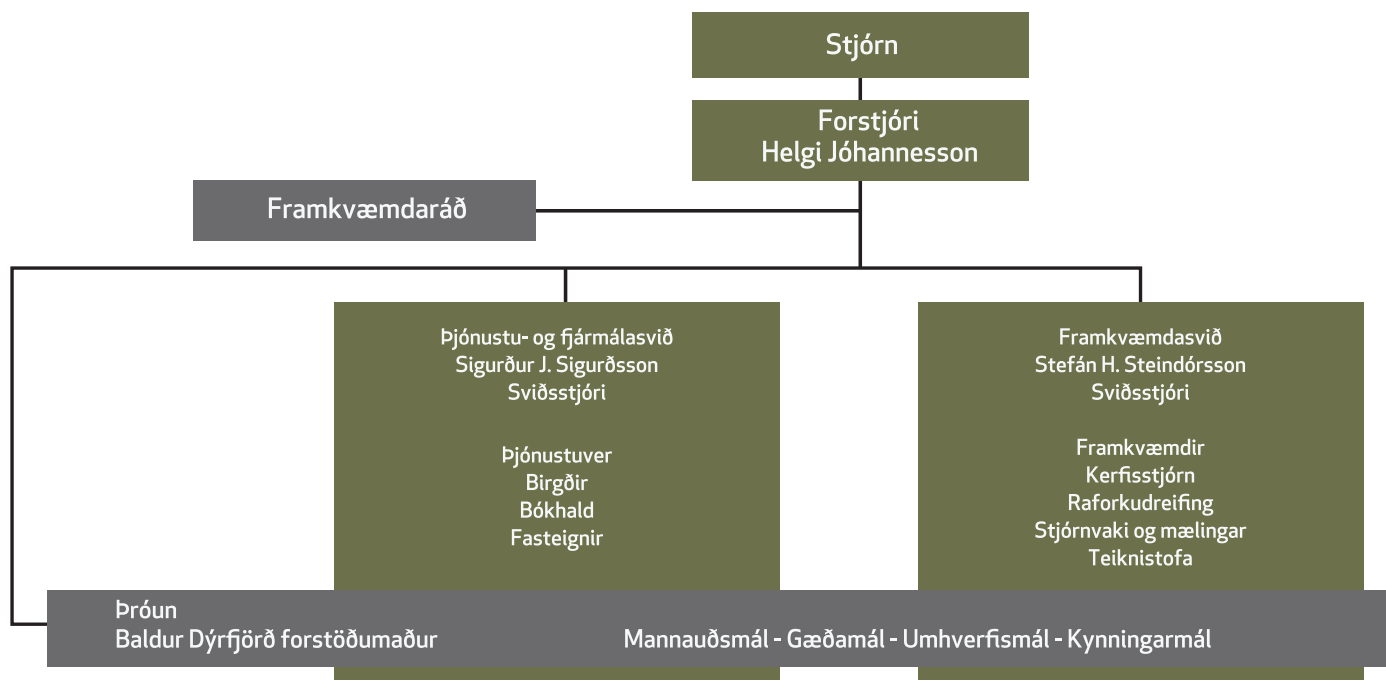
Stjórn

Forstjóri
Helgi Jóhannesson

Framkvæmdaráð

Þjónustu- og fjármálasvið
Sigurður J. Sigurðsson
Sviðsstjóri

Þjónustuver
Birgðir
Bókhald
Fasteignir

Framkvæmdasvið
Stefán H. Steindórsson
Sviðsstjóri

Framkvæmdir
Kerfisstjórn
Raforkudreifing
Stjórnvaki og mælingar
Teiknistofa

Þróun
Baldur Dýrfjörð forstöðumaður

Mannauðsmál - Gæðamál - Umhverfismál - Kynningarmál